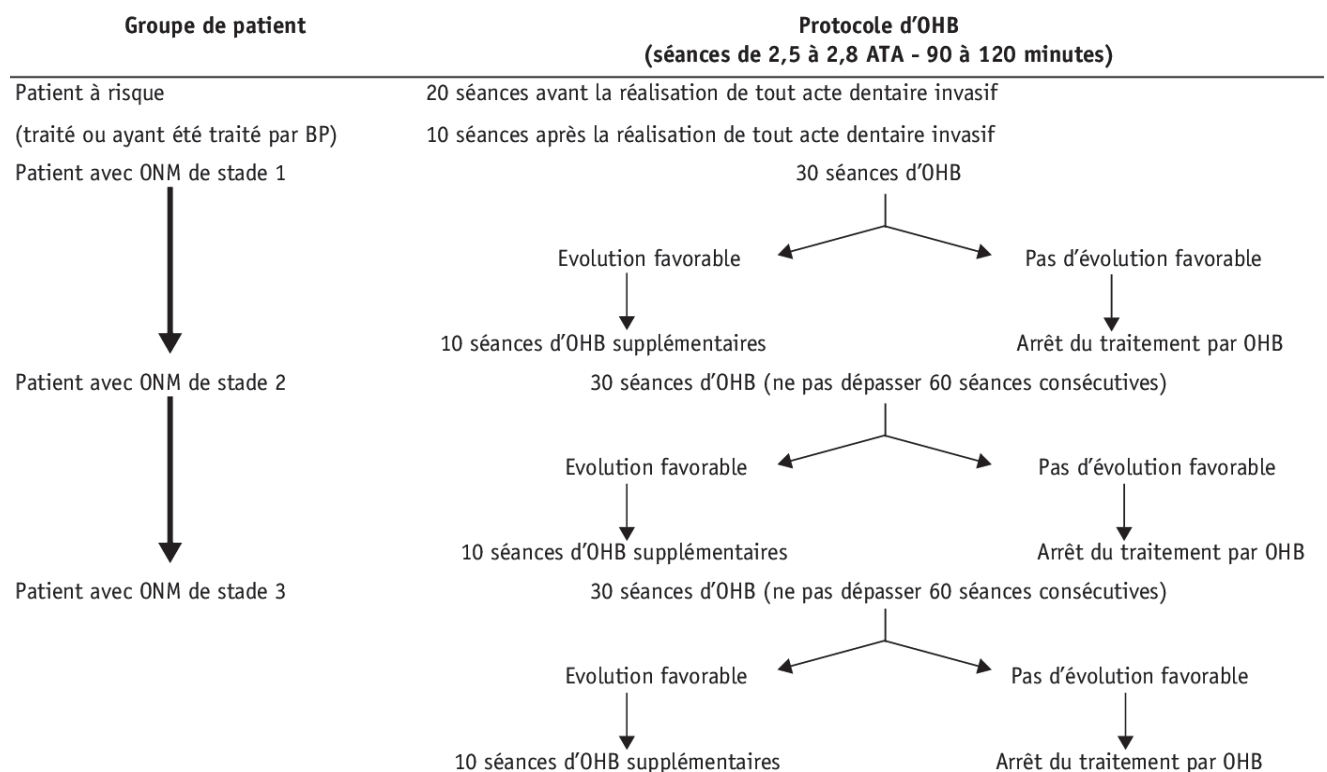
Groupe de patient

Protocole d'OHB
(séances de 2,5 à 2,8 ATA - 90 à 120 minutes)

Patient à risque
(traité ou ayant été traité par BP)

20 séances avant la réalisation de tout acte dentaire invasif
10 séances après la réalisation de tout acte dentaire invasif

Patient avec ONM de stade 1

30 séances d'OHB

Evolution favorable

Pas d'évolution favorable

10 séances d'OHB supplémentaires

Arrêt du traitement par OHB

Patient avec ONM de stade 2

30 séances d'OHB (ne pas dépasser 60 séances consécutives)

Evolution favorable

Pas d'évolution favorable

10 séances d'OHB supplémentaires

Arrêt du traitement par OHB

Patient avec ONM de stade 3

30 séances d'OHB (ne pas dépasser 60 séances consécutives)

Evolution favorable

Pas d'évolution favorable

10 séances d'OHB supplémentaires

Arrêt du traitement par OHB